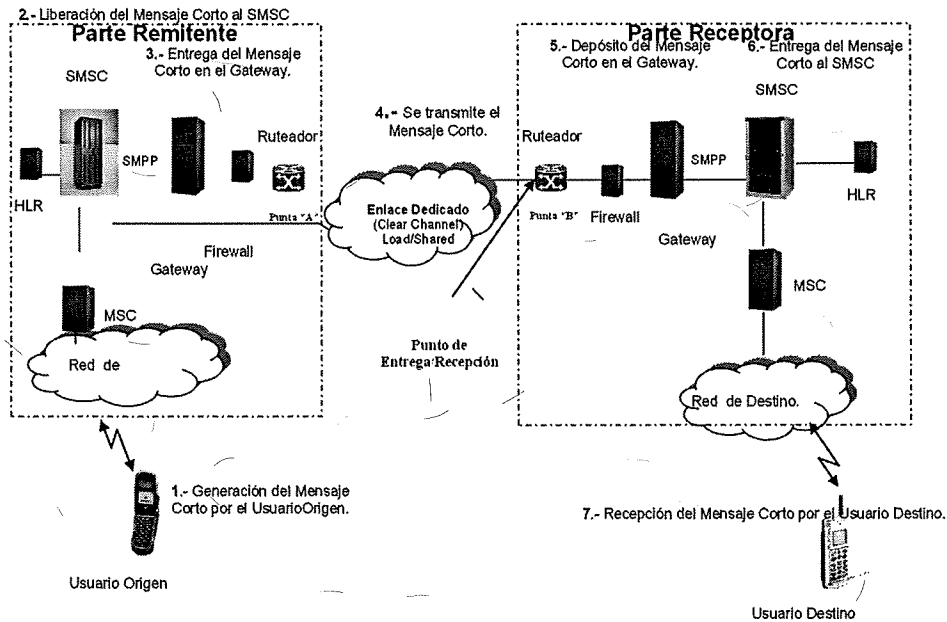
2.- Liberación del Mensaje Corto al SMSC

Parte Remitente

3.- Entrega del Mensaje Corto en el Gateway.

SMSC

SMPP

Ruteador

HLR

Punto "A"

Firewall

Gateway

MSC

Red de

4.- Se transmite el Mensaje Corto.

Enlace Dedicado (Clear Channel) Load/Shared

Punto de Entrega/Recepción

Parte Receptora

5.- Depósito del Mensaje Corto en el Gateway.

6.- Entrega del Mensaje Corto al SMSC

SMSC

Ruteador

SMPP

HLR

Punto "B"

Firewall

Gateway

MSC

Red de Destino.

1.- Generación del Mensaje Corto por el UsuarioOrigen.

Usuario Origen

7.- Recepción del Mensaje Corto por el Usuario Destino.

Usuario Destino